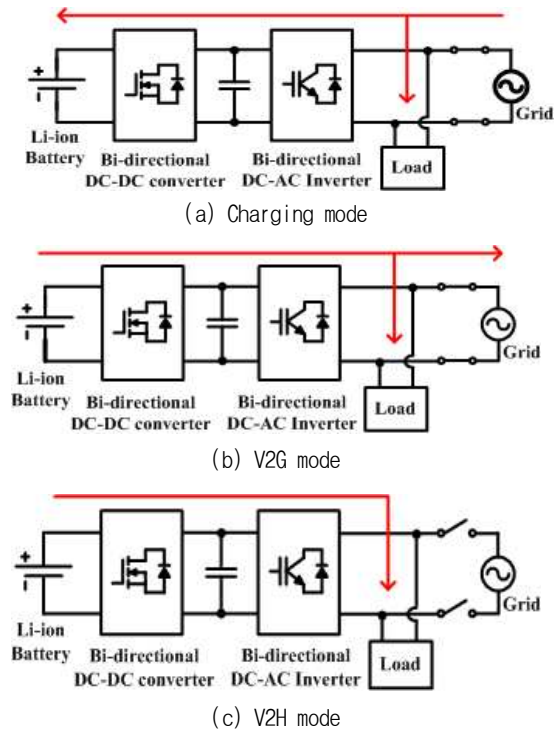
+

Li-ion Battery

Bi-directional DC-DC converter

Bi-directional DC-AC Inverter

Load

Grid

(a) Charging mode

+

Li-ion Battery

Bi-directional DC-DC converter

Bi-directional DC-AC Inverter

Load

Grid

(b) V2G mode

+

Li-ion Battery

Bi-directional DC-DC converter

Bi-directional DC-AC Inverter

Load

Grid

(c) V2H mode